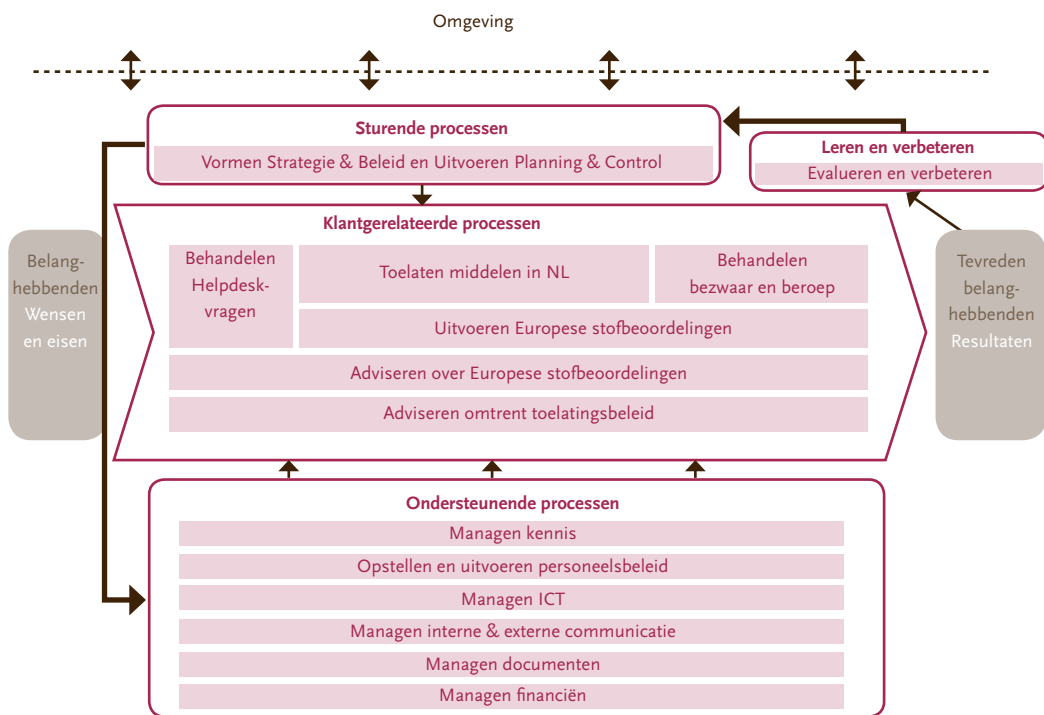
Omgeving

Sturende processen

Vormen Strategie & Beleid en Uitvoeren Planning & Control

Leren en verbeteren

Evalueren en verbeteren

Belanghebbenden Wensen en eisen

Klantgerelateerde processen

Behandelen Helpdeskvragen

Toelaten middelen in NL

Behandelen bezwaar en beroep

Uitvoeren Europese stofbeoordelingen

Adviseren over Europese stofbeoordelingen

Adviseren omtrent toelatingsbeleid

Tevreden belanghebbenden Resultaten

Ondersteunende processen

Managen kennis

Opstellen en uitvoeren personeelsbeleid

Managen ICT

Managen interne & externe communicatie

Managen documenten

Managen financiën